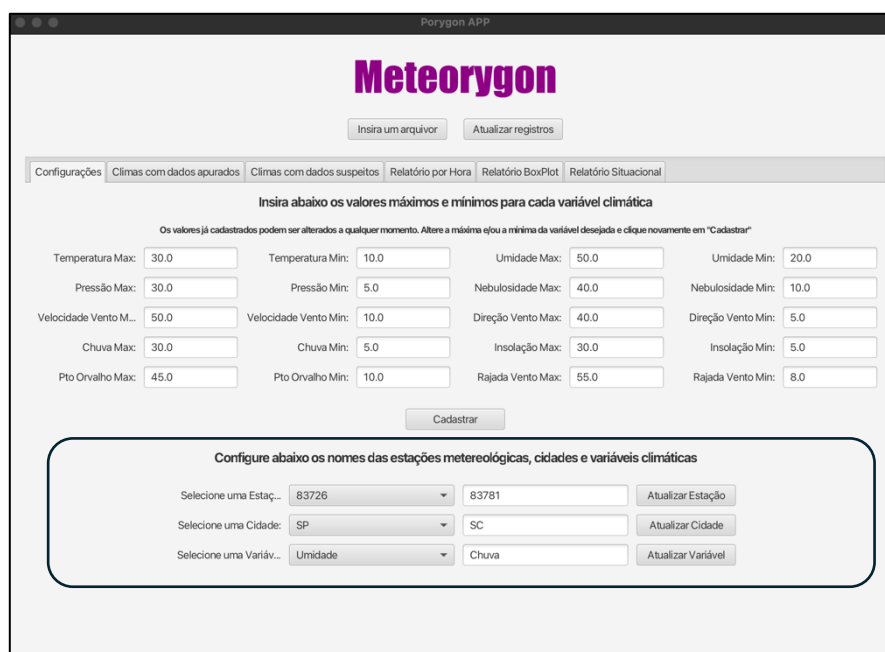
Porygon APP

Meteorygon

Insira um arquivo | Atualizar registros

Configurações | Climas com dados apurados | Climas com dados suspeitos | Relatório por Hora | Relatório BoxPlot | Relatório Situacional

Insira abaixo os valores máximos e mínimos para cada variável climática

Os valores já cadastrados podem ser alterados a qualquer momento. Altere a máxima e/ou a mínima da variável desejada e clique novamente em "Cadastrar"

| | | | | | | | |
|---|---|---|---|---|---|---|---|
| Temperatura Max: | 30.0 | Temperatura Min: | 10.0 | Umidade Max: | 50.0 | Umidade Min: | 20.0 |
| Pressão Max: | 30.0 | Pressão Min: | 5.0 | Nebulosidade Max: | 40.0 | Nebulosidade Min: | 10.0 |
| Velocidade Vento M... | 50.0 | Velocidade Vento Min: | 10.0 | Direção Vento Max: | 40.0 | Direção Vento Min: | 5.0 |
| Chuva Max: | 30.0 | Chuva Min: | 5.0 | Insolação Max: | 30.0 | Insolação Min: | 5.0 |
| Pto Orvalho Max: | 45.0 | Pto Orvalho Min: | 10.0 | Rajada Vento Max: | 55.0 | Rajada Vento Min: | 8.0 |

Cadastrar

Configure abaixo os nomes das estações metereológicas, cidades e variáveis climáticas

| | | | |
|---|---|---|---|
| Selecione uma Estaç... | 83726 | 83781 | Atualizar Estação |
| Selecione uma Cidade: | SP | SC | Atualizar Cidade |
| Selecione uma Variáv... | Umidade | Chuva | Atualizar Variável |